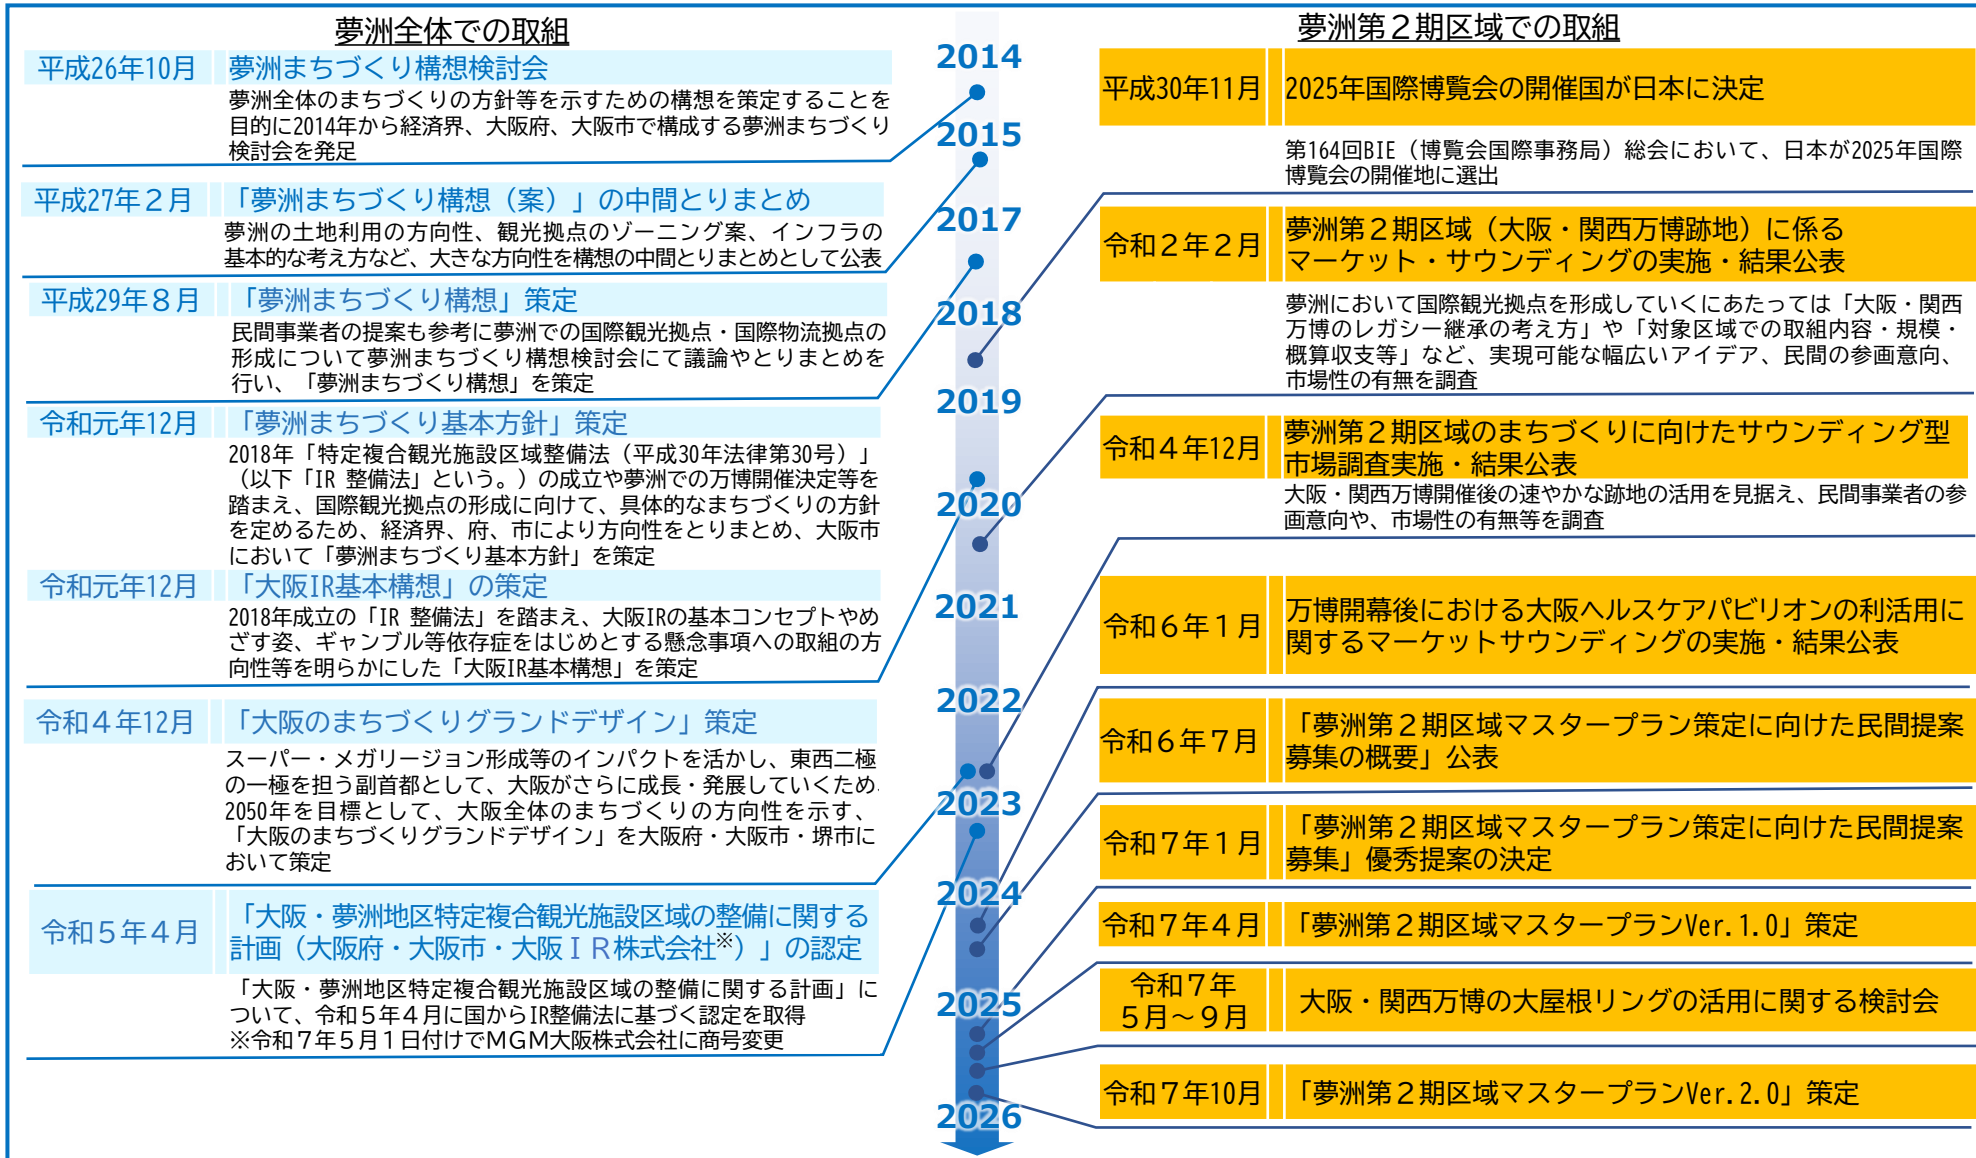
夢洲全体での取組

平成26年10月 夢洲まちづくり構想検討会
夢洲全体のまちづくりの方針等を示すための構想を策定することを目的に2014年から経済界、大阪府、大阪市で構成する夢洲まちづくり検討会を発足

平成27年２月 「夢洲まちづくり構想（案）」の中間とりまとめ
夢洲の土地利用の方向性、観光拠点のゾーニング案、インフラの基本的な考え方など、大きな方向性を構想の中間とりまとめとして公表

平成29年８月 「夢洲まちづくり構想」策定
民間事業者の提案も参考に夢洲での国際観光拠点・国際物流拠点の形成について夢洲まちづくり構想検討会にて議論やとりまとめを行い、「夢洲まちづくり構想」を策定

令和元年12月 「夢洲まちづくり基本方針」策定
2018年「特定複合観光施設区域整備法（平成30年法律第30号）」（以下「IR 整備法」という。）の成立や夢洲での万博開催決定等を踏まえ、国際観光拠点の形成に向けて、具体的なまちづくりの方針を定めるため、経済界、府、市により方向性をとりまとめ、大阪市において「夢洲まちづくり基本方針」を策定

令和元年12月 「大阪IR基本構想」の策定
2018年成立の「IR 整備法」を踏まえ、大阪IRの基本コンセプトやめざす姿、ギャンブル等依存症をはじめとする懸念事項への取組の方向性等を明らかにした「大阪IR基本構想」を策定

令和４年12月 「大阪のまちづくりグランドデザイン」策定
スーパー・メガリージョン形成等のインパクトを活かし、東西二極の一極を担う副首都として、大阪がさらに成長・発展していくため、2050年を目標として、大阪全体のまちづくりの方向性を示す、「大阪のまちづくりグランドデザイン」を大阪府・大阪市・堺市において策定

令和５年４月 「大阪・夢洲地区特定複合観光施設区域の整備に関する計画（大阪府・大阪市・大阪ＩＲ株式会社※）」の認定
「大阪・夢洲地区特定複合観光施設区域の整備に関する計画」について、令和５年４月に国からIR整備法に基づく認定を取得
※令和７年５月１日付けでMGM大阪株式会社に商号変更

2014
2015
2017
2018
2019
2020
2021
2022
2023
2024
2025
2026

夢洲第２期区域での取組

平成30年11月 2025年国際博覧会の開催国が日本に決定
第164回BIE（博覧会国際事務局）総会において、日本が2025年国際博覧会の開催地に選出

令和２年２月 夢洲第２期区域（大阪・関西万博跡地）に係るマーケット・サウンディングの実施・結果公表
夢洲において国際観光拠点を形成していくにあたっては「大阪・関西万博のレガシー継承の考え方」や「対象区域での取組内容・規模・概算収支等」など、実現可能な幅広いアイデア、民間の参画意向、市場性の有無を調査

令和４年12月 夢洲第２期区域のまちづくりに向けたサウンディング型市場調査実施・結果公表
大阪・関西万博開催後の速やかな跡地の活用を見据え、民間事業者の参画意向や、市場性の有無等を調査

令和６年１月 万博開幕後における大阪ヘルスケアパビリオンの利活用に関するマーケットサウンディングの実施・結果公表

令和６年７月 「夢洲第２期区域マスタープラン策定に向けた民間提案募集の概要」公表

令和７年１月 「夢洲第２期区域マスタープラン策定に向けた民間提案募集」優秀提案の決定

令和７年４月 「夢洲第２期区域マスタープランVer.1.0」策定

令和７年５月～９月 大阪・関西万博の大屋根リングの活用に関する検討会

令和７年10月 「夢洲第２期区域マスタープランVer.2.0」策定